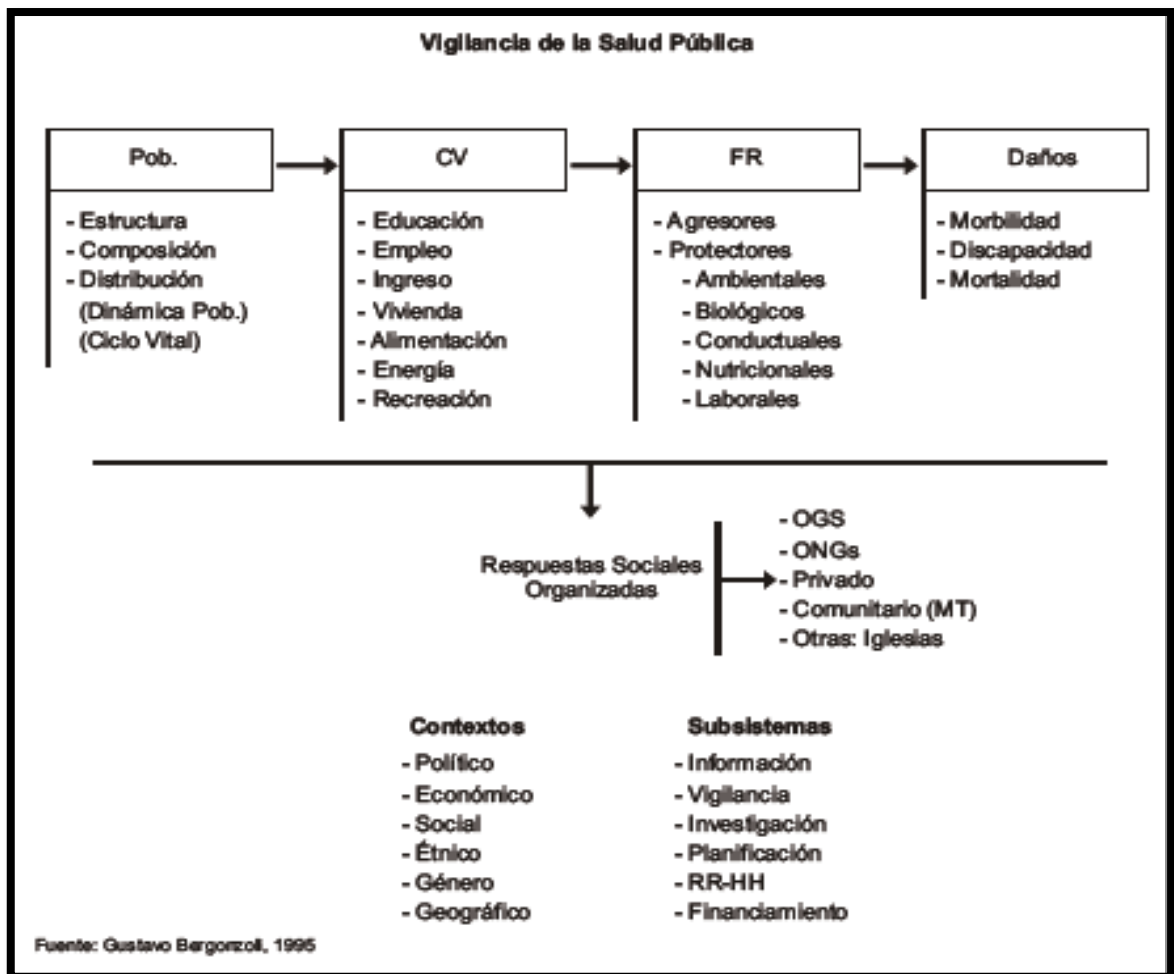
Vigilancia de la Salud Pública

Pob.

- Estructura
- Composición
- Distribución
(Dinámica Pob.)
(Ciclo Vital)

CV

- Educación
- Empleo
- Ingreso
- Vivienda
- Alimentación
- Energía
- Recreación

FR

- Agresores
- Protectores
- Ambientales
- Biológicos
- Conductuales
- Nutricionales
- Laborales

Daños

- Morbilidad
- Discapacidad
- Mortalidad

Respuestas Sociales Organizadas

- OGS
- ONGs
- Privado
- Comunitario (MT)
- Otras: Iglesias

Contextos
- Político
- Económico
- Social
- Étnico
- Género
- Geográfico

Subsistemas
- Información
- Vigilancia
- Investigación
- Planificación
- RR-HH
- Financiamiento

Fuente: Gustavo Bergonzoli, 1995